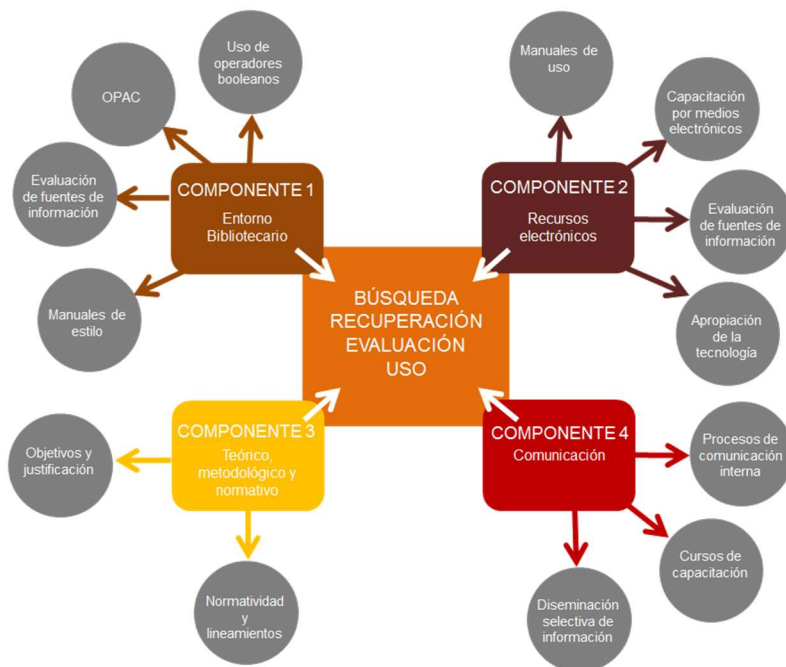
BÚSQUEDA
RECUPERACIÓN
EVALUACIÓN
USO

COMPONENTE 1
Entorno Bibliotecario

OPAC

Uso de operadores booleanos

Evaluación de fuentes de información

Manuales de estilo

COMPONENTE 2
Recursos electrónicos

Manuales de uso

Capacitación por medios electrónicos

Evaluación de fuentes de información

Apropiación de la tecnología

COMPONENTE 3
Teórico, metodológico y normativo

Objetivos y justificación

Normatividad y lineamientos

COMPONENTE 4
Comunicación

Procesos de comunicación interna

Cursos de capacitación

Diseminación selectiva de información